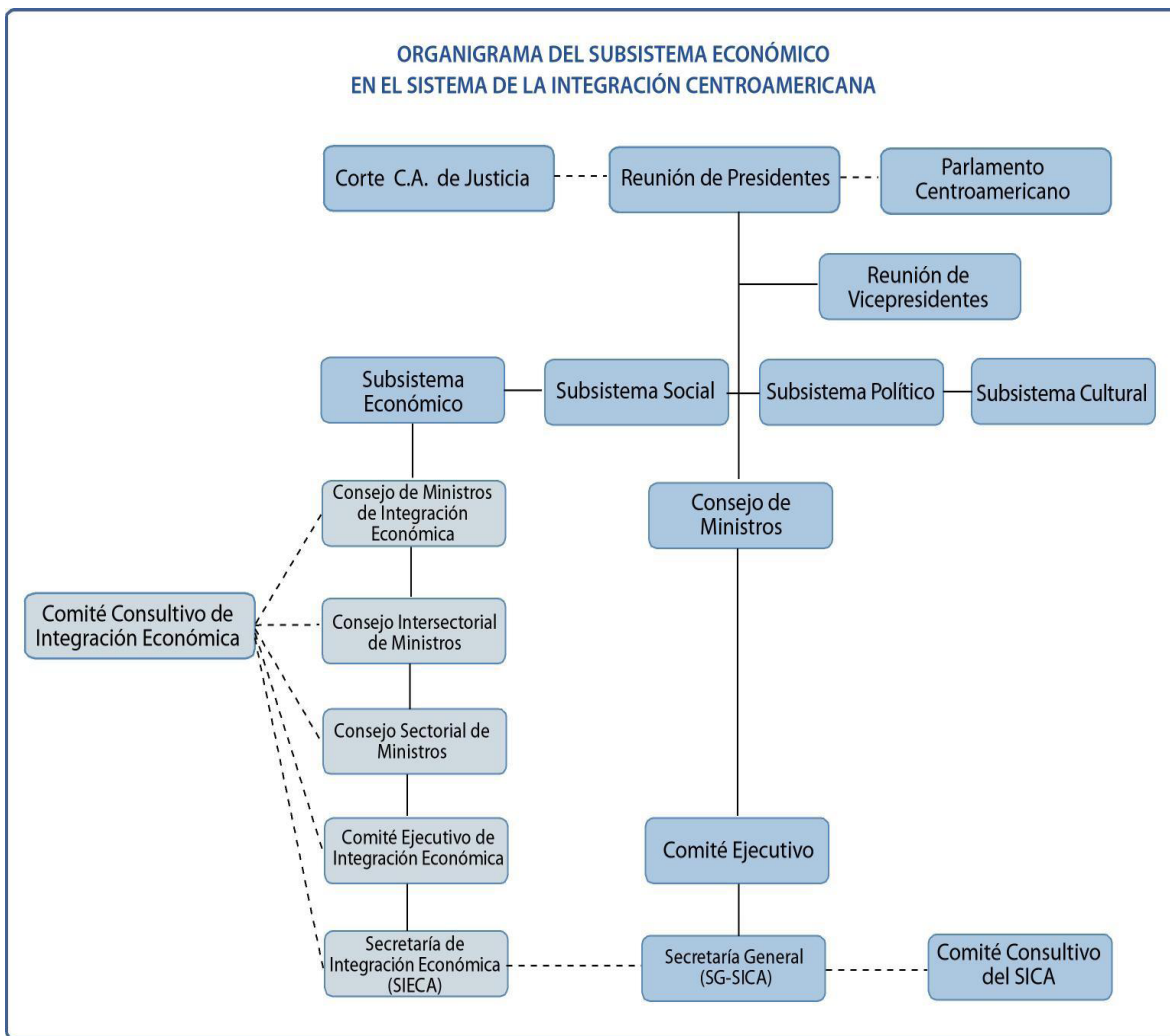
ORGANIGRAMA DEL SUBSISTEMA ECONÓMICO
EN EL SISTEMA DE LA INTEGRACIÓN CENTROAMERICANA

Corte C.A. de Justicia

Reunión de Presidentes

Parlamento Centroamericano

Reunión de Vicepresidentes

Subsistema Económico

Subsistema Social

Subsistema Político

Subsistema Cultural

Consejo de Ministros de Integración Económica

Consejo de Ministros

Comité Consultivo de Integración Económica

Consejo Intersectorial de Ministros

Consejo Sectorial de Ministros

Comité Ejecutivo de Integración Económica

Comité Ejecutivo

Secretaría de Integración Económica (SIECA)

Secretaría General (SG-SICA)

Comité Consultivo del SICA